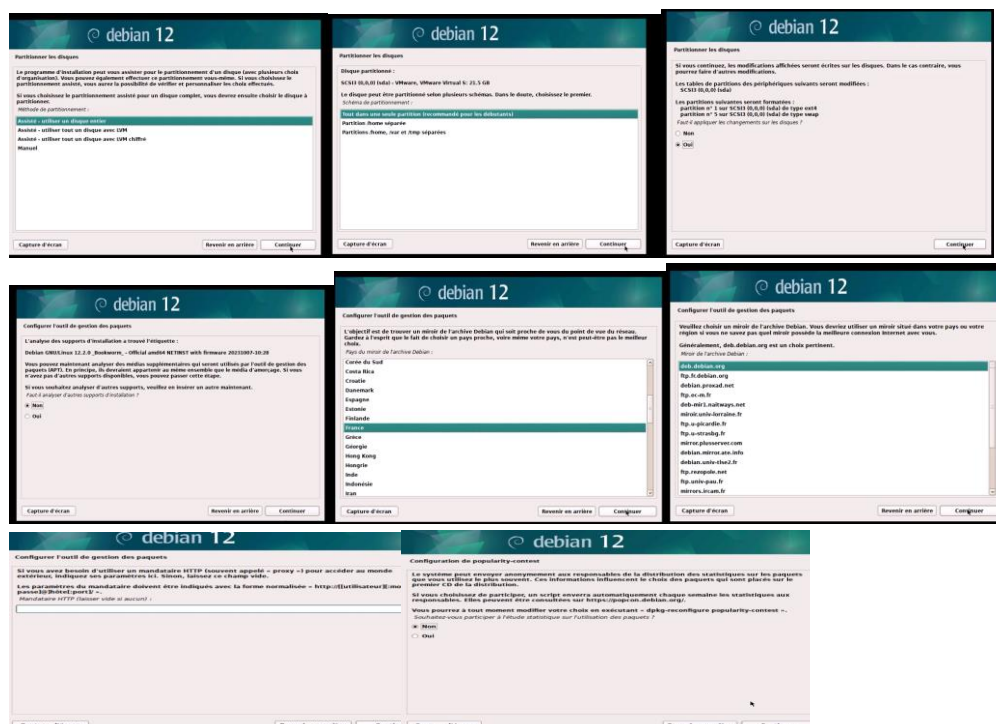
debian 12

Partitionner les disques

Le programme d'installation peut vous assister pour le partitionnement d'un disque (avec plusieurs choix d'organisation). Vous pouvez également effectuer ce partitionnement vous-même. Si vous choisissez le partitionnement assisté, vous aurez la possibilité de vérifier et personnaliser les choix effectués.

Si vous choisissez le partitionnement assisté pour un disque complet, vous devrez ensuite choisir le disque à partitionner.

Méthode de partitionnement :

Assisté - utiliser un disque entier
Assisté - utiliser tout un disque avec LVM
Assisté - utiliser tout un disque avec LVM chiffré
Manuel

Capture d'écran | Revenir en arrière | Continuer

debian 12

Partitionner les disques

Disque partitionné :

SCSI3 (0,0,0) (sda) - VMware, VMware Virtual S: 21.5 GB

Le disque peut être partitionné selon plusieurs schémas. Dans le doute, choisissez le premier.

Schéma de partitionnement :

Tout dans une seule partition (recommandé pour les débutants)
Partition /home séparée
Partitions /home, /var et /tmp séparées

Capture d'écran | Revenir en arrière | Continuer

debian 12

Partitionner les disques

Si vous continuez, les modifications affichées seront écrites sur les disques. Dans le cas contraire, vous pourrez faire d'autres modifications.

Les tables de partitions des périphériques suivants seront modifiées :
SCSI3 (0,0,0) (sda)

Les partitions suivantes seront formatées :
partition n° 1 sur SCSI3 (0,0,0) (sda) de type ext4
partition n° 5 sur SCSI3 (0,0,0) (sda) de type swap

Faut-il appliquer les changements sur les disques ?

Non
Oui

Capture d'écran | Continuer

debian 12

Configurer l'outil de gestion des paquets

L'analyse des supports d'installation a trouvé l'étiquette :

Debian GNU/Linux 12.2.0 _Bookworm_ - Official amd64 NETINST with firmware 20231007-10:28

Vous pouvez maintenant analyser des médias supplémentaires qui seront utilisés par l'outil de gestion des paquets (APT). En principe, ils devraient appartenir au même ensemble que le média d'amorçage. Si vous n'avez pas d'autres supports disponibles, vous pouvez passer cette étape.

Si vous souhaitez analyser d'autres supports, veuillez en insérer un autre maintenant.

Faut-il analyser d'autres supports d'installation ?

Non
Oui

Capture d'écran | Revenir en arrière | Continuer

debian 12

Configurer l'outil de gestion des paquets

L'objectif est de trouver un miroir de l'archive Debian qui soit proche de vous du point de vue du réseau. Gardez à l'esprit que le fait de choisir un pays proche, voire même votre pays, n'est peut-être pas le meilleur choix.

Pays du miroir de l'archive Debian :

Corée du Sud
Costa Rica
Croatie
Danemark
Espagne
Estonie
Finlande
France
Grèce
Géorgie
Hong Kong
Hongrie
Inde
Indonésie
Iran

Capture d'écran | Revenir en arrière | Continuer

debian 12

Configurer l'outil de gestion des paquets

Veuillez choisir un miroir de l'archive Debian. Vous devriez utiliser un miroir situé dans votre pays ou votre région si vous ne savez pas quel miroir possède la meilleure connexion Internet avec vous.

Généralement, deb.debian.org est un choix pertinent.

Miroir de l'archive Debian :

deb.debian.org
ftp.fr.debian.org
debian.proxad.net
ftp.ec-m.fr
deb-mir1.naitways.net
miroir.univ-lorraine.fr
ftp.u-picardie.fr
ftp.u-strasbg.fr
mirror.plusserver.com
debian.mirror.ate.info
debian.univ-tlse2.fr
ftp.rezopole.net
ftp.univ-pau.fr
mirrors.ircam.fr

Capture d'écran | Revenir en arrière | Continuer

debian 12

Configurer l'outil de gestion des paquets

Si vous avez besoin d'utiliser un mandataire HTTP (souvent appelé « proxy ») pour accéder au monde extérieur, indiquez ses paramètres ici. Sinon, laissez ce champ vide.

Les paramètres du mandataire doivent être indiqués avec la forme normalisée « http://[[utilisateur][:mot-de-passe]@]hôte[:port]/ ».

Mandataire HTTP (laisser vide si aucun) :

debian 12

Configuration de popularity-contest

Le système peut envoyer anonymement aux responsables de la distribution des statistiques sur les paquets que vous utilisez le plus souvent. Ces informations influencent le choix des paquets qui sont placés sur le premier CD de la distribution.

Si vous choisissez de participer, un script enverra automatiquement chaque semaine les statistiques aux responsables. Elles peuvent être consultées sur https://popcon.debian.org/.

Vous pourrez à tout moment modifier votre choix en exécutant « dpkg-reconfigure popularity-contest ».

Souhaitez-vous participer à l'étude statistique sur l'utilisation des paquets ?

Non
Oui